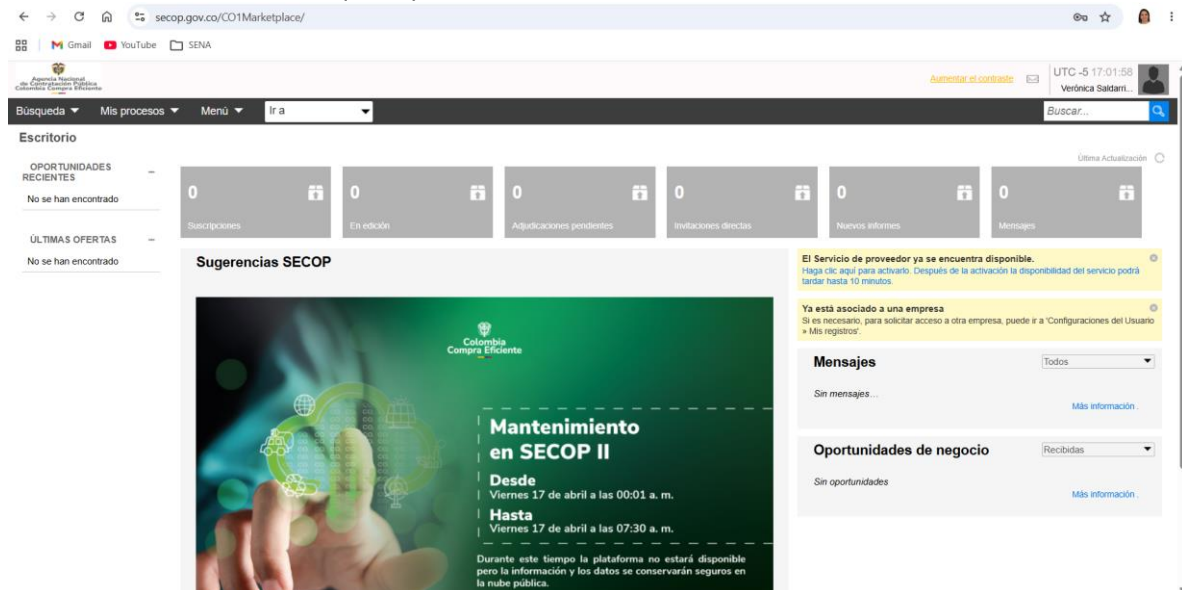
secop.gov.co/CO1Marketplace/

Gmail YouTube SENA

Agencia Nacional de Contratación Pública Colombia Compra Eficiente

Aumentar el contraste UTC -5 17:01:58 Verónica Saldarri...

Búsqueda ▾ Mis procesos ▾ Menú ▾ Ir a Buscar...

Escritorio

OPORTUNIDADES RECIENTES –
No se han encontrado

ÚLTIMAS OFERTAS –
No se han encontrado

Última Actualización

| 0 Suscripciones | 0 En edición | 0 Adjudicaciones pendientes | 0 Invitaciones directas | 0 Nuevos informes | 0 Mensajes |
|---|---|---|---|---|---|

Sugerencias SECOP

Colombia Compra Eficiente

Mantenimiento en SECOP II

Desde
Viernes 17 de abril a las 00:01 a. m.

Hasta
Viernes 17 de abril a las 07:30 a. m.

Durante este tiempo la plataforma no estará disponible pero la información y los datos se conservarán seguros en la nube pública.

El Servicio de proveedor ya se encuentra disponible.
Haga clic aquí para activarlo. Después de la activación la disponibilidad del servicio podrá tardar hasta 10 minutos.

Ya está asociado a una empresa
Si es necesario, para solicitar acceso a otra empresa, puede ir a 'Configuraciones del Usuario » Mis registros'.

Mensajes Todos
Sin mensajes...
Más información

Oportunidades de negocio Recibidas
Sin oportunidades
Más información